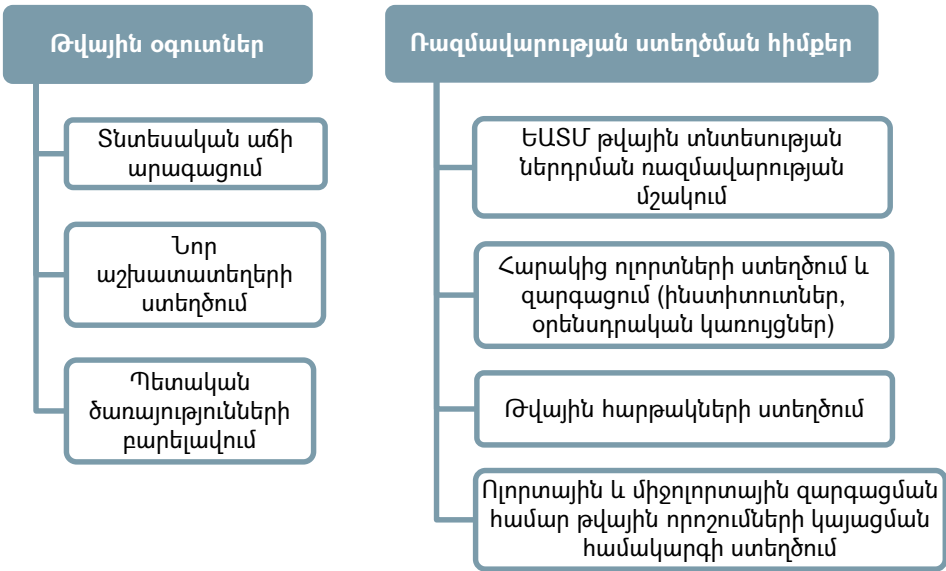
Թվային օգուտներ

Տնտեսական աճի արագացում

Նոր աշխատատեղերի ստեղծում

Պետական ծառայությունների բարելավում

Ռազմավարության ստեղծման հիմքեր

ԵԱՏՄ թվային տնտեսության ներդրման ռազմավարության մշակում

Հարակից ոլորտների ստեղծում և զարգացում (ինստիտուտներ, օրենսդրական կառույցներ)

Թվային հարթակների ստեղծում

Ոլորտային և միջոլորտային զարգացման համար թվային որոշումների կայացման համակարգի ստեղծում